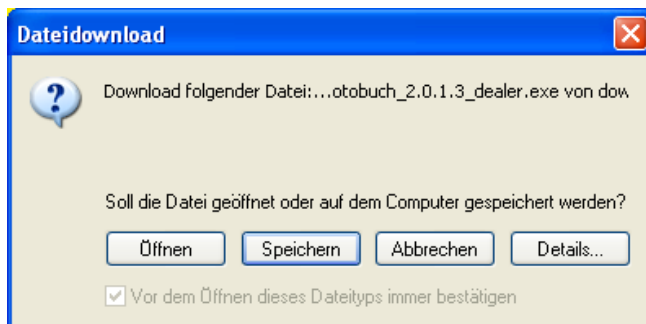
Dateidownload

Download folgender Datei:...otobuch_2.0.1.3_dealer.exe von dow

Soll die Datei geöffnet oder auf dem Computer gespeichert werden?

Öffnen Speichern Abbrechen Details...

Vor dem Öffnen dieses Dateityps immer bestätigen